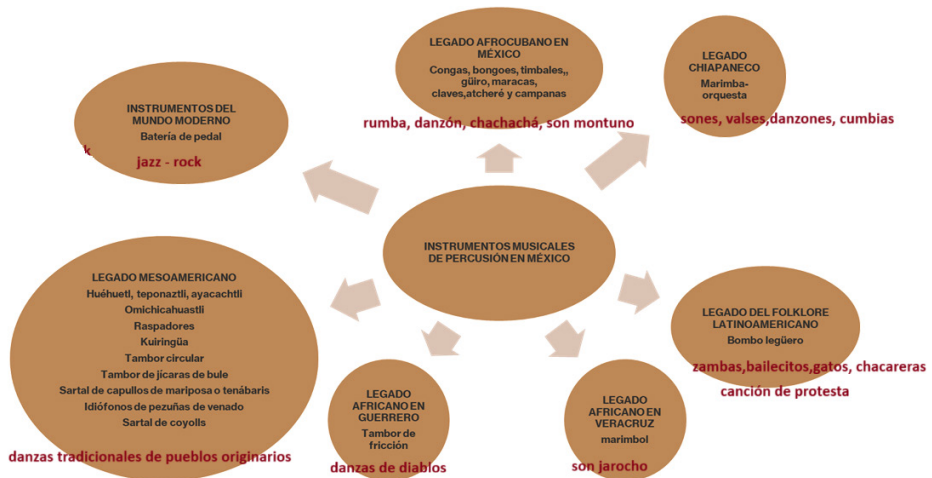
INSTRUMENTOS MUSICALES DE PERCUSIÓN EN MÉXICO

INSTRUMENTOS DEL MUNDO MODERNO
Batería de pedal

k

jazz - rock

LEGADO AFROCUBANO EN MÉXICO
Congas, bongoes, timbales,, güiro, maracas, claves,atcheré y campanas

rumba, danzón, chachachá, son montuno

LEGADO CHIAPANECO
Marimba-orquesta

sones, valses,danzones, cumbias

LEGADO DEL FOLKLORE LATINOAMERICANO
Bombo legüero

zambas,bailecitos,gatos, chacareras
canción de protesta

LEGADO AFRICANO EN VERACRUZ
marimbol

son jarocho

LEGADO AFRICANO EN GUERRERO
Tambor de fricción

danzas de diablos

LEGADO MESOAMERICANO
Huéhuetl, teponaztli, ayacachtli
Omichicahuastli
Raspadores
Kuiringüa
Tambor circular
Tambor de jícaras de bule
Sartal de capullos de mariposa o tenábaris
Idiófonos de pezuñas de venado
Sartal de coyolls

danzas tradicionales de pueblos originarios